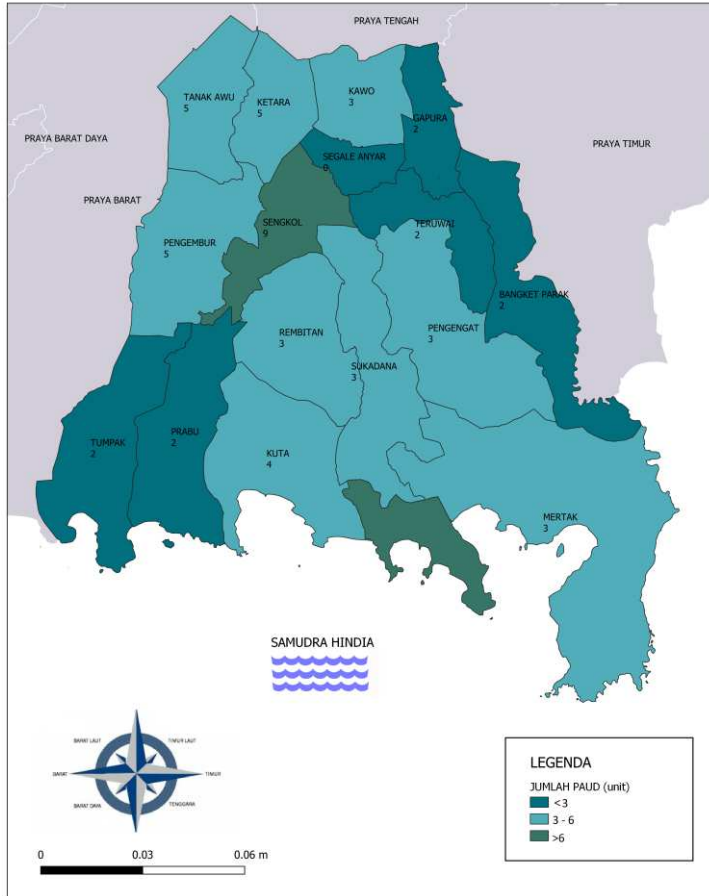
PRAYA TENGAH

PRAYA BARAT DAYA

PRAYA TIMUR

PRAYA BARAT

TANAK AWU
5

KETARA
5

KAWO
3

GAPURA
2

SEGALE ANYAR
0

SENGKOL
9

TERUWAI
2

PENGEMBUR
5

BANGKET PARAK
2

REMBITAN
3

PENGENGAT
3

SUKADANA
3

TUMPAK
2

PRABU
2

KUTA
4

MERTAK
3

SAMUDRA HINDIA

BARAT LAUT

TIMUR LAUT

BARAT

TIMUR

BARAT DAYA

TENGGARA

0

0.03

0.06 m

LEGENDA

JUMLAH PAUD (unit)

<3

3 - 6

>6